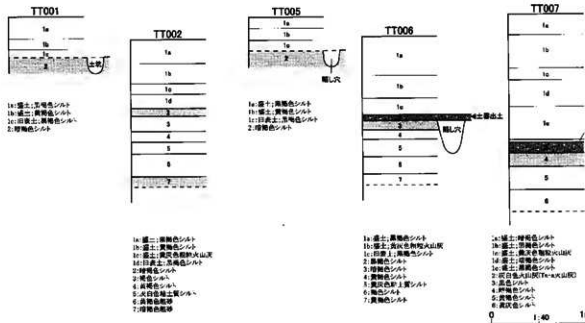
TT001

1a

1b

1c

2

土坑

1a:盛土;黒褐色シルト
1b:盛土;黄褐色シルト
1c:旧表土;黒褐色シルト
2:暗褐色シルト

TT002

1a

1b

1c

1d

2

3

4

5

6

7

1a:盛土;黄褐色シルト
1b:盛土;黄褐色シルト
1c:盛土;黄灰色粗粒火山灰
1d:旧表土;黒褐色シルト
2:暗褐色シルト
3:褐色シルト
4:黄褐色シルト
5:灰白色粘土質シルト
6:黄褐色砂礫
7:暗褐色砂礫

TT005

1a

1b

1c

2

掘し穴

1a:盛土;黄褐色シルト
1b:盛土;黄褐色シルト
1c:旧表土;黒褐色シルト
2:暗褐色シルト

TT006

1a

1b

1c

2

3

4

5

6

7

=土器出土

掘し穴

1a:盛土;黄褐色シルト
1b:盛土;黄灰色粗粒火山灰
1c:旧表土;黒褐色シルト
2:黒褐色シルト
3:暗褐色シルト
4:褐色シルト
5:黄灰色粘土質シルト
6:黄褐色シルト
7:黄褐色砂礫

TT007

1a

1b

1c

1d

1e

2

3

4

5

6

1a:盛土;暗褐色シルト
1b:盛土;黄褐色シルト
1c:盛土;黄灰色粗粒火山灰
1d:盛土;黒褐色シルト
1e:盛土;黒褐色シルト
2:灰白色火山灰(To-a火山灰)
3:黒色シルト
4:暗褐色シルト
5:黄褐色シルト
6:黄灰色シルト

0 1:40